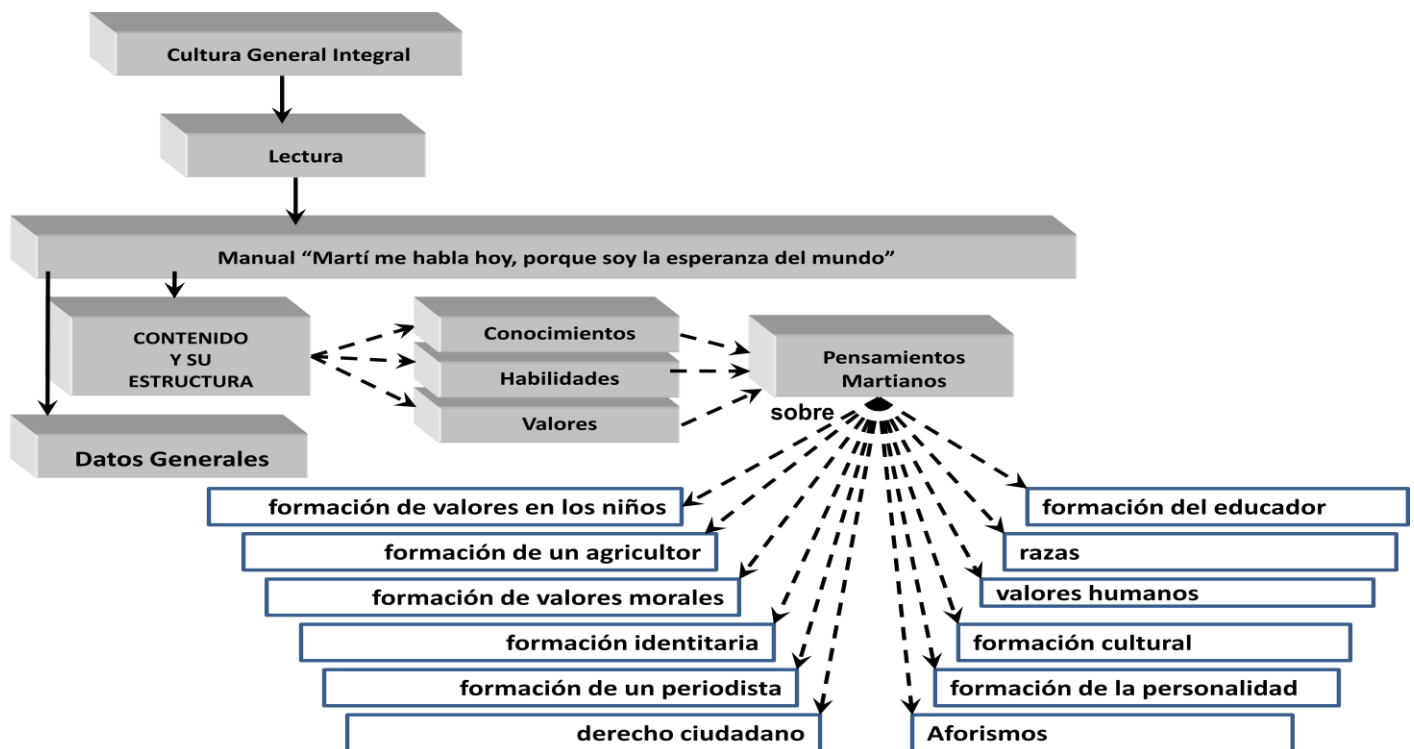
Cultura General Integral

Lectura

Manual “Martí me habla hoy, porque soy la esperanza del mundo”

CONTENIDO Y SU ESTRUCTURA

Conocimientos

Habilidades

Valores

Pensamientos Martianos

sobre

Datos Generales

formación de valores en los niños

formación de un agricultor

formación de valores morales

formación identitaria

formación de un periodista

derecho ciudadano

formación del educador

razas

valores humanos

formación cultural

formación de la personalidad

Aforismos